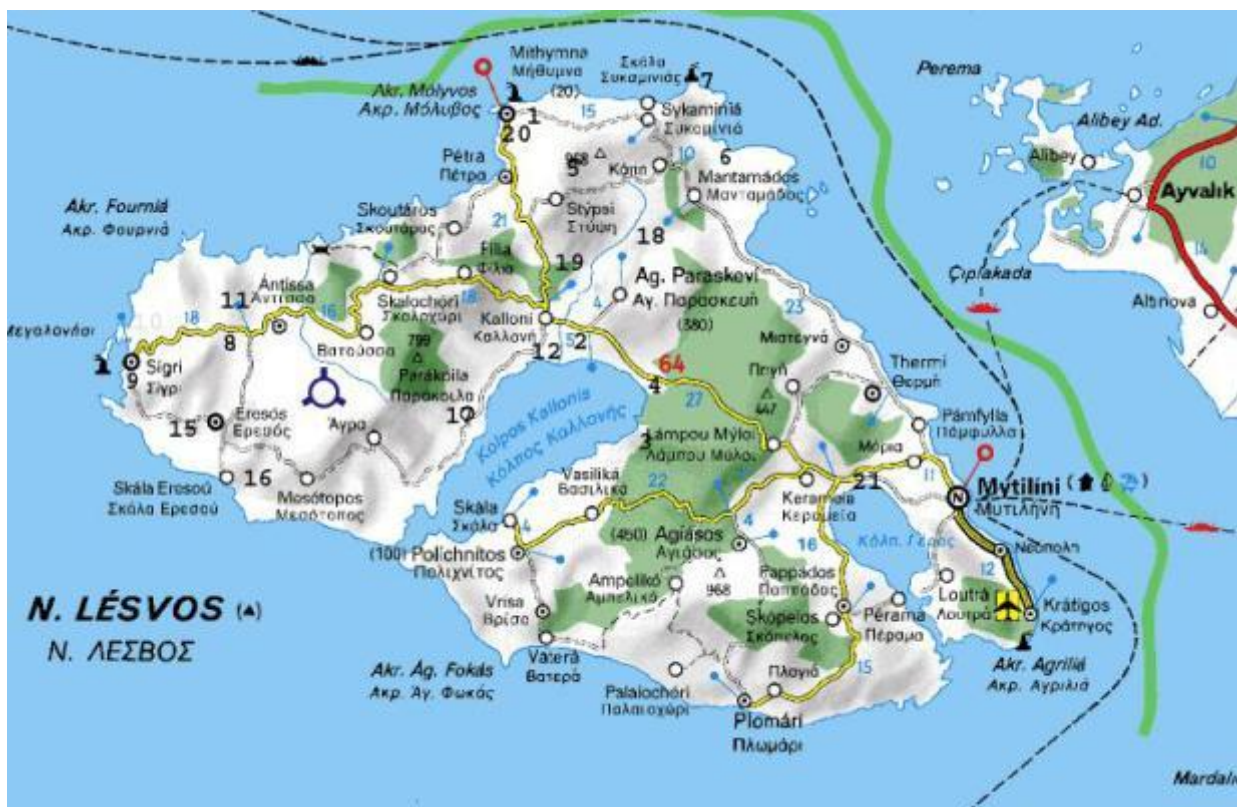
Mithymna
Μήθυμνα
(20)
Σκάλα Συκαμινιάς
7
Perema
Alibey Ad.
Alibey
Ayvalık
10
Akr. Molyvos
Ακρ. Μόλυβος
1
20
15
Sykaminiá
Συκαμινιά
Pétra
Πέτρα
968
5
Kápi
10
6
Mantamádos
Μανταμάδος
Akr. Fourniá
Ακρ. Φουρνιά
Skoutáros
Σκουτάρος
21
Stýpsi
Στύψη
18
Çıplakada
14
Altınova
Fília
Φίλια
19
Ag. Paraskeví
Αγ. Παρασκευή
(380)
11
Ántissa
Άντισσα
18
16
Skalochóri
Σκαλοχώρι
4
23
Μεγαλονήσι
10
18
8
Kalloní
Καλλονή
Vatoússa
Βατούσσα
799
12
5
2
Μιστεγνά
Sígri
9
Σίγρι
Parákoila
Παράκοιλα
64
Πηγή
Thermí
Θερμή
4
647
15
Eresós
Ερεσός
Άγρα
10
Kólpos Kallonís
Κόλπος Καλλονής
27
Pámfylla
Πάμφυλλα
3
Lámpou Mýloi
Λάμπου Μύλοι
Μόρια
11
Mytilíni
Μυτιλήνη
21
16
Mosótopos
Μεσότοπος
Skála Eresoú
Σκάλα Ερεσού
Vasiliká
Βασιλικά
22
Keramela
Κεραμεία
Skála
Σκάλα
4
(450)
Agiásos
Αγιάσος
4
Νεάπολη
16
Κόλπ. Γέρας
(100) Polichnitos
Πολιχνίτος
968
12
Pappados
Παππάδος
Ampelikó
Αμπελικό
Loutrá
Λουτρά
Krátigos
Κράτηγος
N. LÉSVOS
N. ΛΕΣΒΟΣ
Vrisa
Βρίσα
Skópelos
Σκόπελος
Pérama
Πέραμα
Akr. Ág. Fokás
Ακρ. Αγ. Φωκάς
Vaterá
Βατερά
15
Πλαγιά
Akr. Agriliá
Ακρ. Αγριλιά
Palaiochóri
Παλαιοχώρι
Plomári
Πλωμάρι
Mardalı